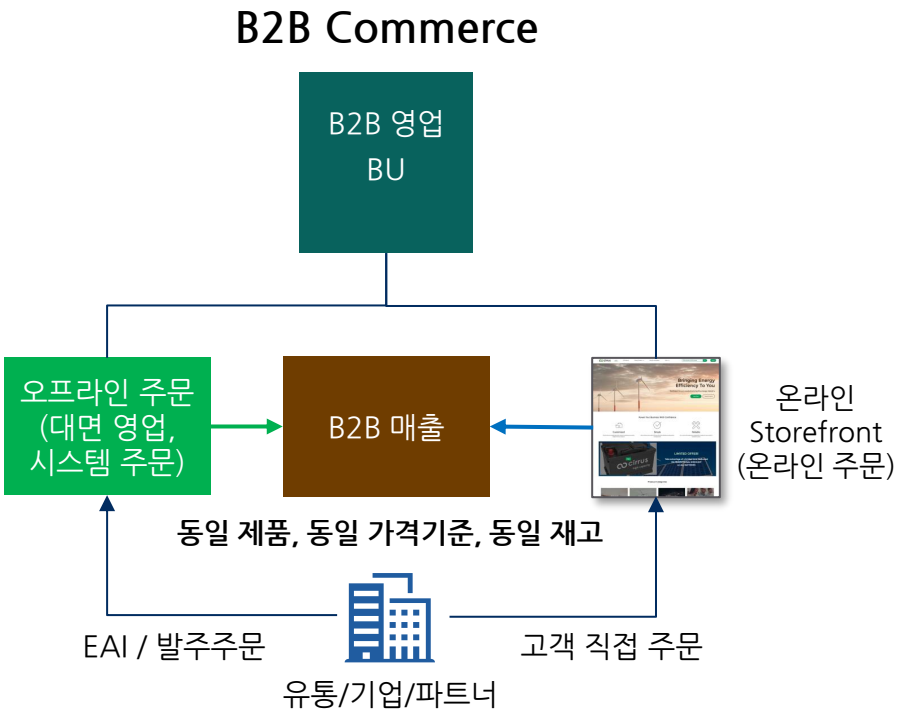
B2B Commerce

B2B 영업 BU

오프라인 주문 (대면 영업, 시스템 주문)

B2B 매출

Bringing Energy Efficiency To You

온라인 Storefront (온라인 주문)

동일 제품, 동일 가격기준, 동일 재고

EAI / 발주주문

고객 직접 주문

유통/기업/파트너